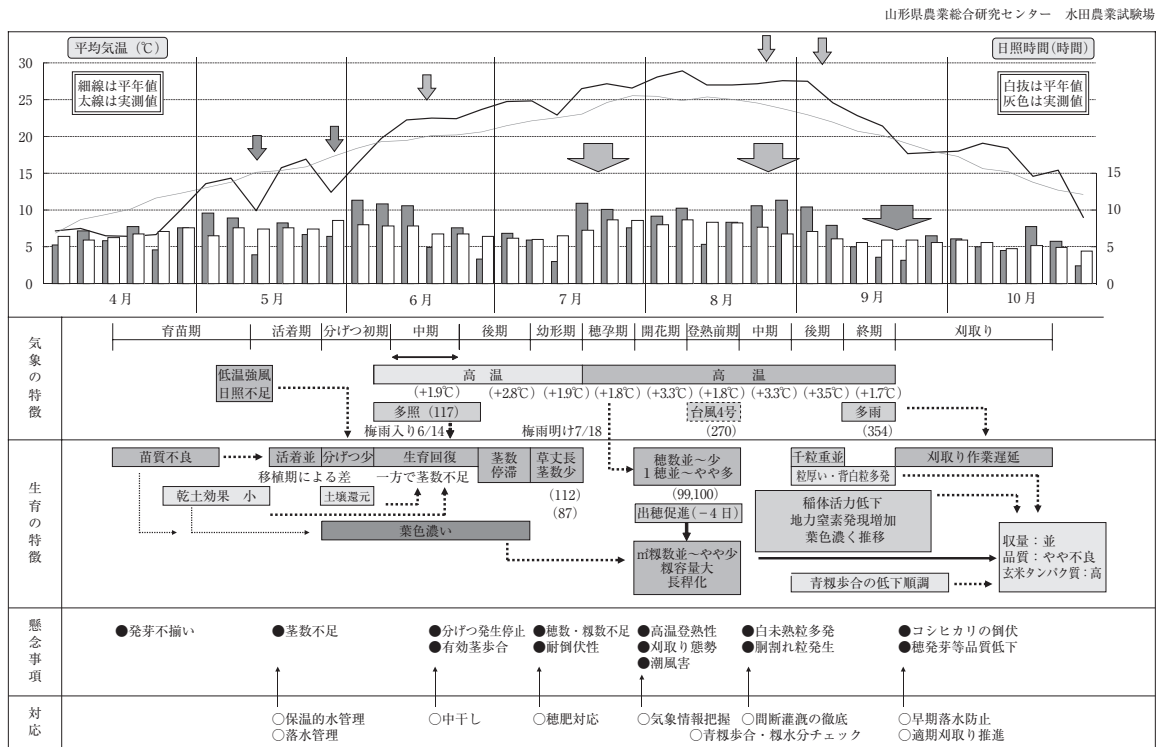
山形県農業総合研究センター　水田農業試験場

平均気温（℃）

日照時間(時間)

細線は平年値
太線は実測値

白抜は平年値
灰色は実測値

30
25
20
15
10
5
0

15
10
5
0

4月　5月　6月　7月　8月　9月　10月

気象の特徴

育苗期　活着期　分げつ初期　中期　後期　幼形期　穂孕期　開花期　登熟前期　中期　後期　終期　刈取り

低温強風
日照不足

高　温

高　温

(+1.9℃)　(+2.8℃)　(+1.9℃)　(+1.8℃)　(+3.3℃)　(+1.8℃)　(+3.3℃)　(+3.5℃)　(+1.7℃)

多照（117）

台風4号

多雨

梅雨入り6/14

梅雨明け7/18

(270)

(354)

生育の特徴

苗質不良

活着並

分げつ少

移植期による差

生育回復

一方で茎数不足

茎数停滞

草丈長
茎数少

(112)
(87)

乾土効果　小

土壌還元

葉色濃い

穂数並～少
1穂並～やや多

(99,100)

出穂促進（－4日）

㎡籾数並～やや少
籾容量大
長稈化

千粒重並

粒厚い・背白粒多発

刈取り作業遅延

稲体活力低下
地力窒素発現増加
葉色濃く推移

青籾歩合の低下順調

収量：並
品質：やや不良
玄米タンパク質：高

懸念事項

●発芽不揃い

●茎数不足

●分げつ発生停止
●有効茎歩合

●穂数・籾数不足
●耐倒伏性

●高温登熟性
●刈取り態勢
●潮風害

●白未熟粒多発
●胴割れ粒発生

●コシヒカリの倒伏
●穂発芽等品質低下

対応

○保温的水管理
○落水管理

○中干し

○穂肥対応

○気象情報把握

○間断灌漑の徹底
○青籾歩合・籾水分チェック

○早期落水防止
○適期刈取り推進